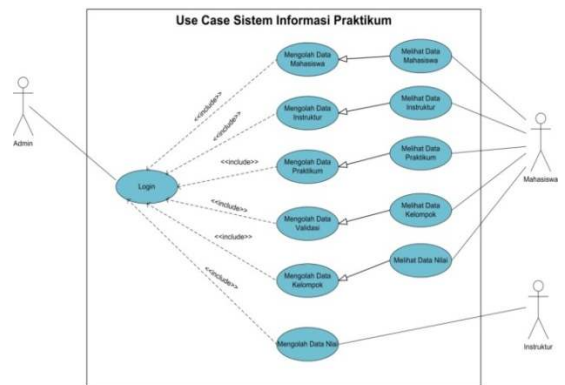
Use Case Sistem Informasi Praktikum

Admin

Login

<<include>>

<<include>>

<<include>>

<<include>>

<<include>>

<<include>>

Mengolah Data Mahasiswa

Mengolah Data Instruktur

Mengolah Data Praktikum

Mengolah Data Validasi

Mengolah Data Kelompok

Mengolah Data Nilai

Melihat Data Mahasiswa

Melihat Data Instruktur

Melihat Data Praktikum

Melihat Data Kelompok

Melihat Data Nilai

Mahasiswa

Instruktur